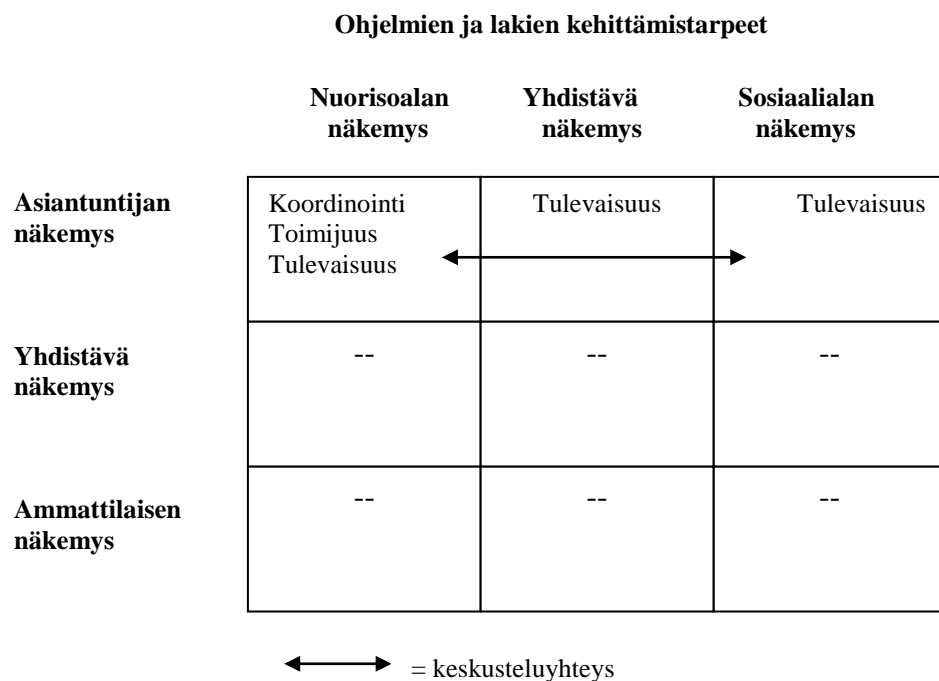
**Ohjelmien ja lakien kehittämistarpeet**

| | Nuorisoalan näkemys | Yhdistävä näkemys | Sosiaalialan näkemys |
|---|---|---|---|
| **Asiantuntijan näkemys** | Koordinointi Toimijuus Tulevaisuus | Tulevaisuus | Tulevaisuus |
| **Yhdistävä näkemys** | -- | -- | -- |
| **Ammattilaisen näkemys** | -- | -- | -- |

= keskusteluyhteys